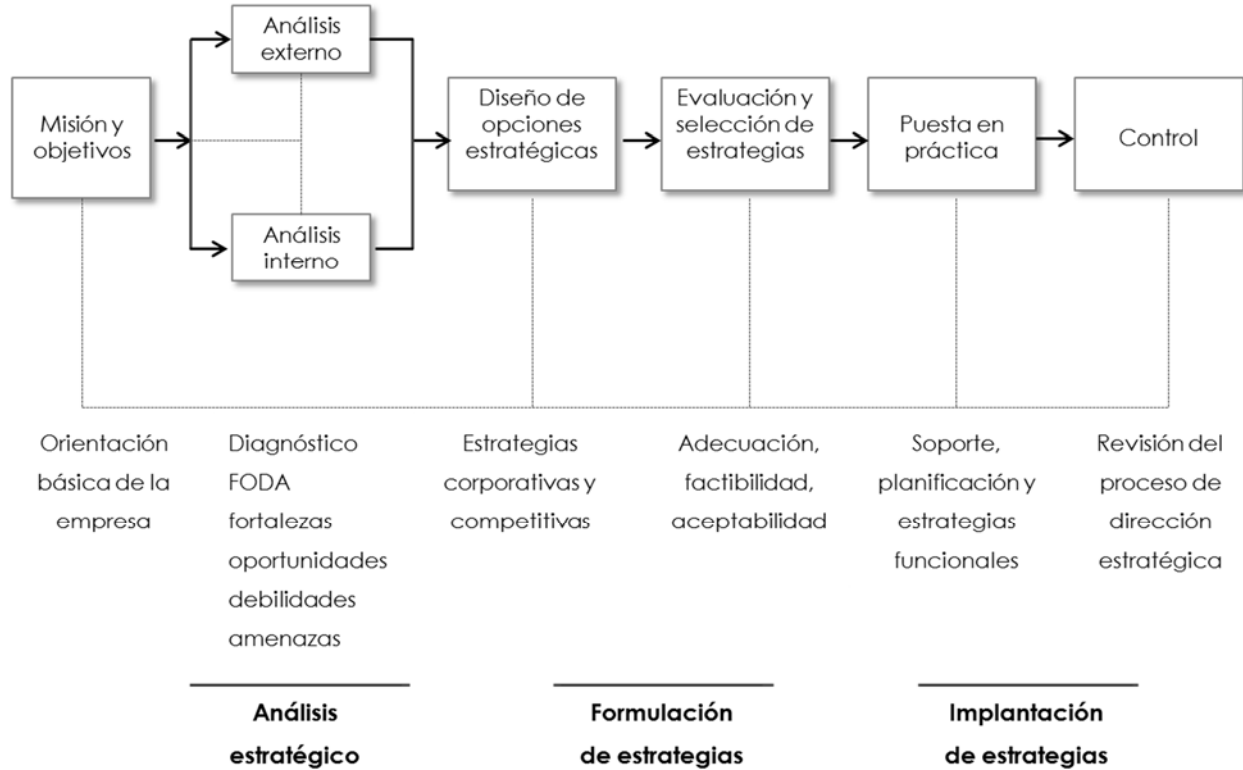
Misión y objetivos

Análisis externo

Análisis interno

Diseño de opciones estratégicas

Evaluación y selección de estrategias

Puesta en práctica

Control

Orientación básica de la empresa

Diagnóstico FODA fortalezas oportunidades debilidades amenazas

Estrategias corporativas y competitivas

Adecuación, factibilidad, aceptabilidad

Soporte, planificación y estrategias funcionales

Revisión del proceso de dirección estratégica

Análisis estratégico

Formulación de estrategias

Implantación de estrategias